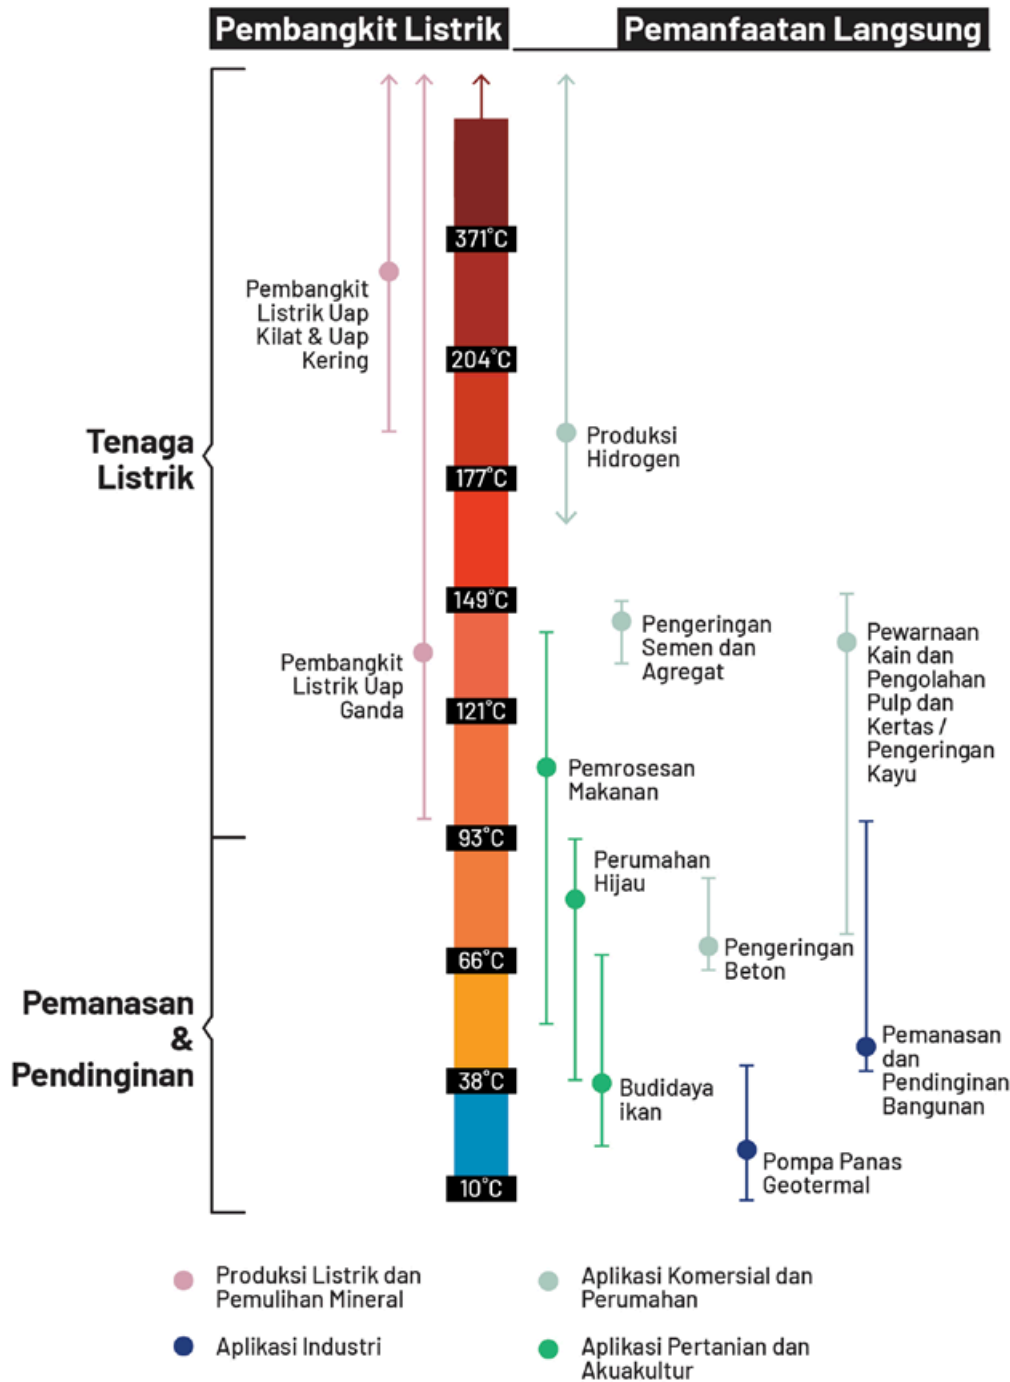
Pembangkit Listrik

Pemanfaatan Langsung

Tenaga Listrik

Pemanasan & Pendinginan

371°C

204°C

177°C

149°C

121°C

93°C

66°C

38°C

10°C

Pembangkit Listrik Uap Kilat & Uap Kering

Pembangkit Listrik Uap Ganda

Produksi Hidrogen

Pengeringan Semen dan Agregat

Pewarnaan Kain dan Pengolahan Pulp dan Kertas / Pengeringan Kayu

Pemrosesan Makanan

Perumahan Hijau

Pengeringan Beton

Pemanasan dan Pendinginan Bangunan

Budidaya ikan

Pompa Panas Geotermal

Produksi Listrik dan Pemulihan Mineral

Aplikasi Komersial dan Perumahan

Aplikasi Industri

Aplikasi Pertanian dan Akuakultur